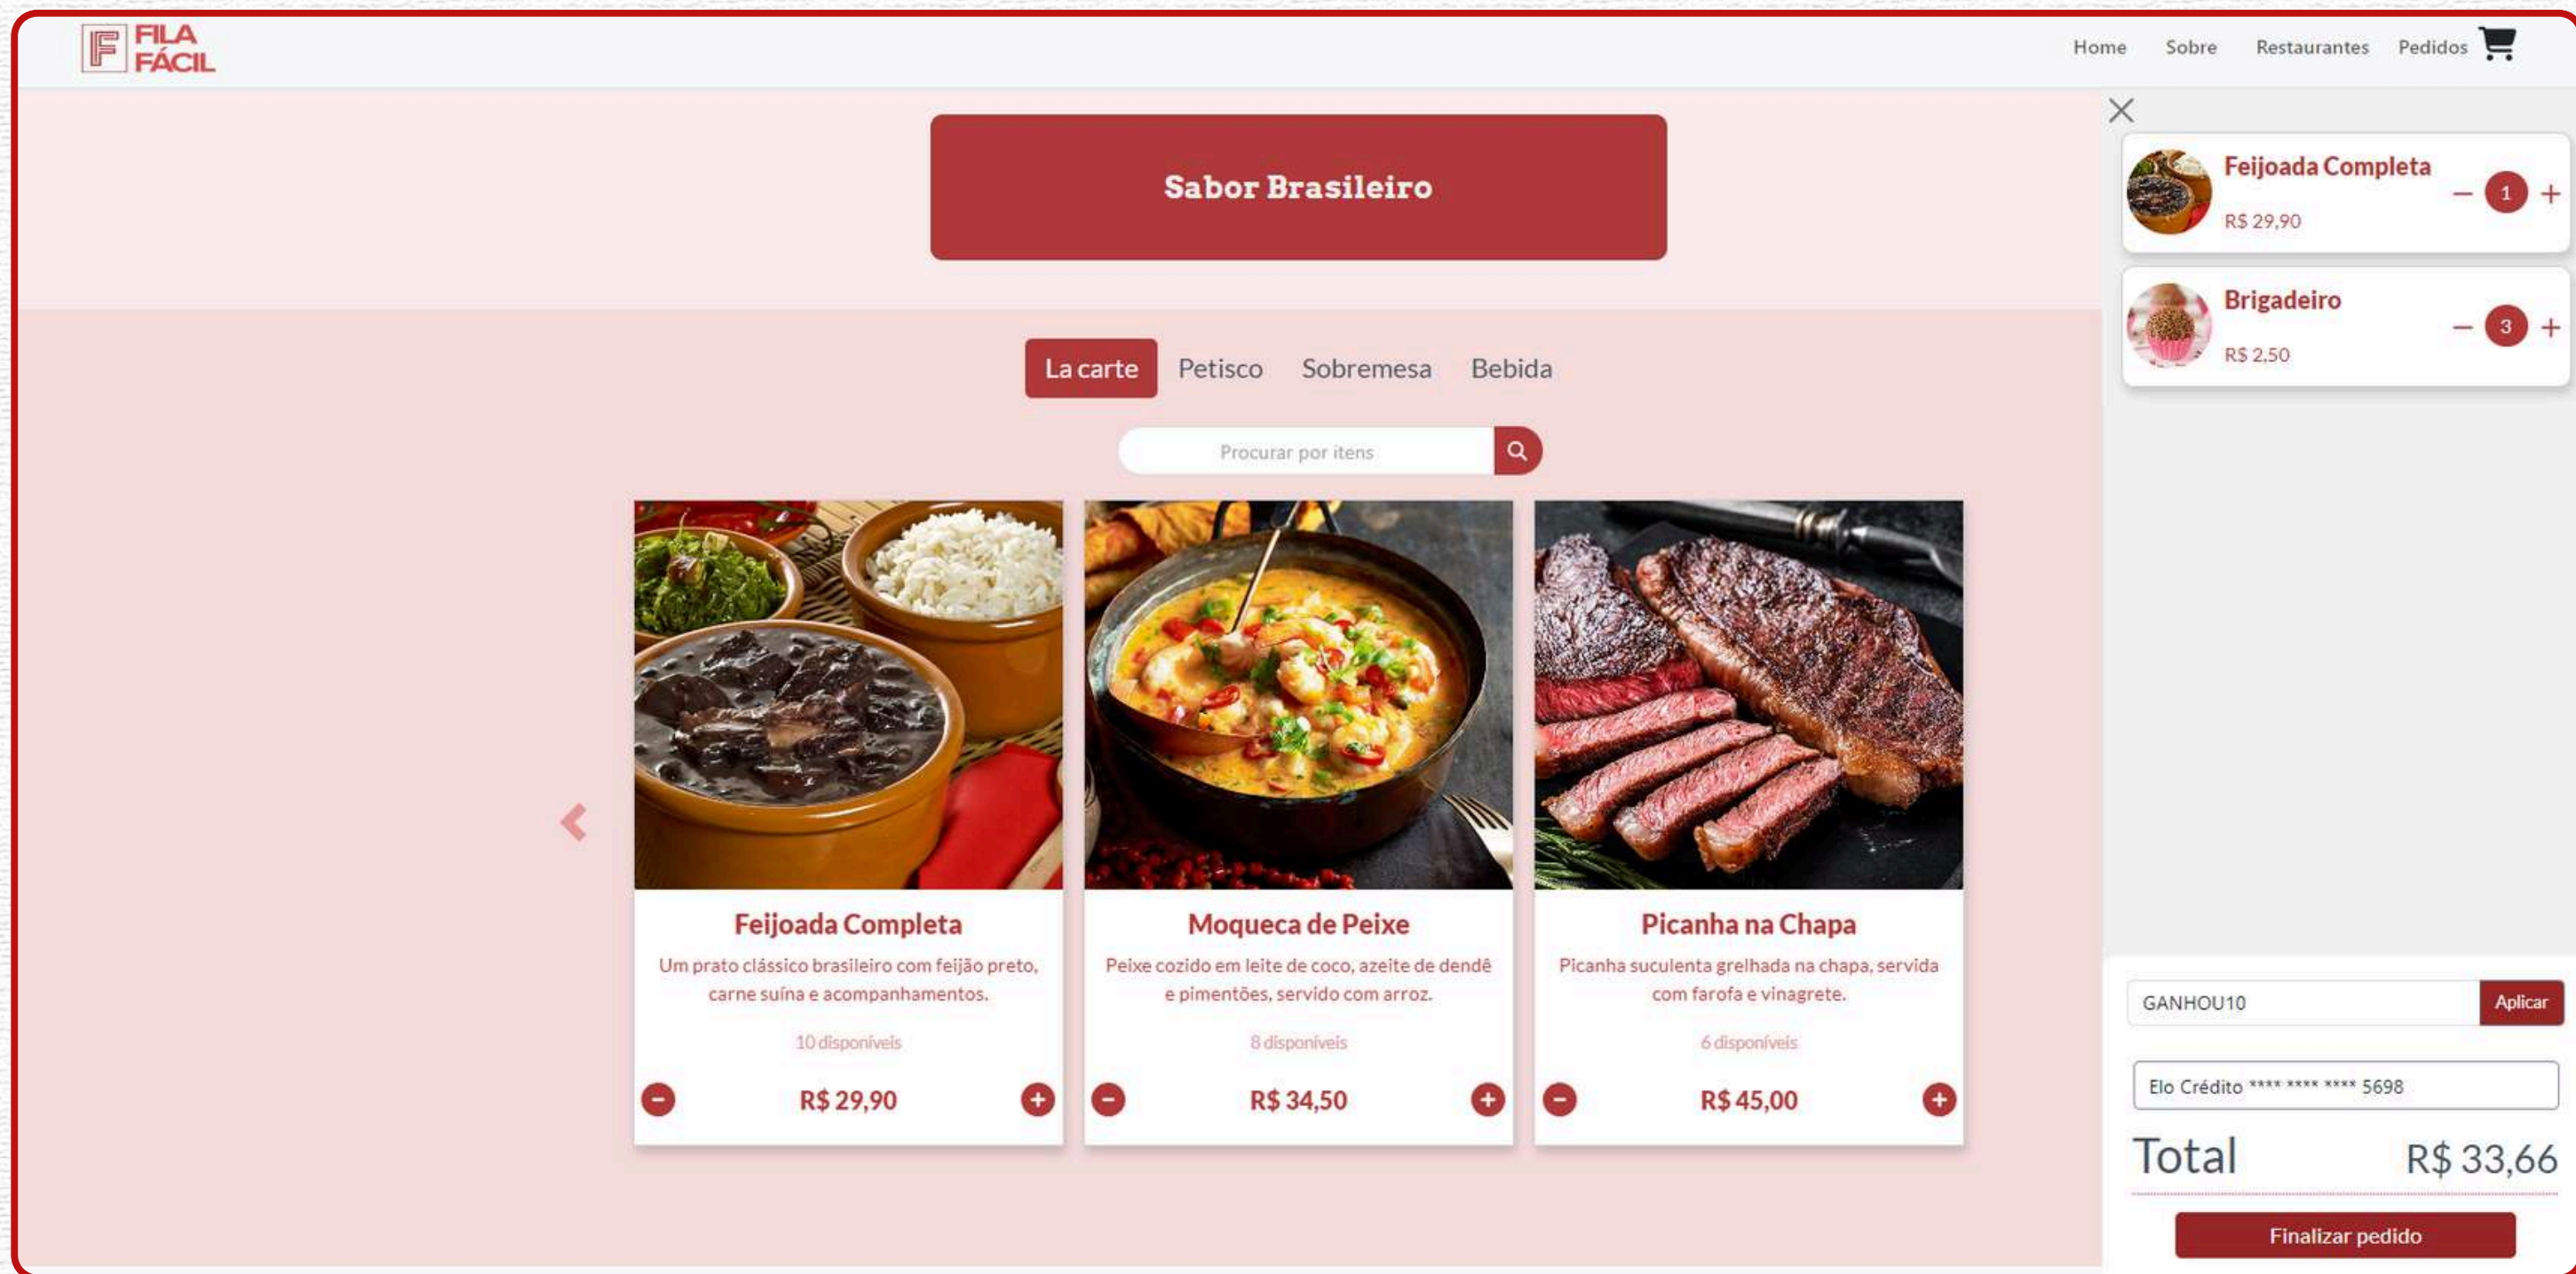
FILA FÁCIL

Home Sobre Restaurantes Pedidos

Sabor Brasileiro

La carte Petisco Sobremesa Bebida

Procurar por itens

Feijoada Completa
Um prato clássico brasileiro com feijão preto, carne suína e acompanhamentos.
10 disponíveis
R$ 29,90

Moqueca de Peixe
Peixe cozido em leite de coco, azeite de dendê e pimentões, servido com arroz.
8 disponíveis
R$ 34,50

Picanha na Chapa
Picanha suculenta grelhada na chapa, servida com farofa e vinagrete.
6 disponíveis
R$ 45,00

Feijoada Completa
R$ 29,90
1

Brigadeiro
R$ 2,50
3

GANHOU10
Aplicar

Elo Crédito **** **** **** 5698

Total R$ 33,66

Finalizar pedido